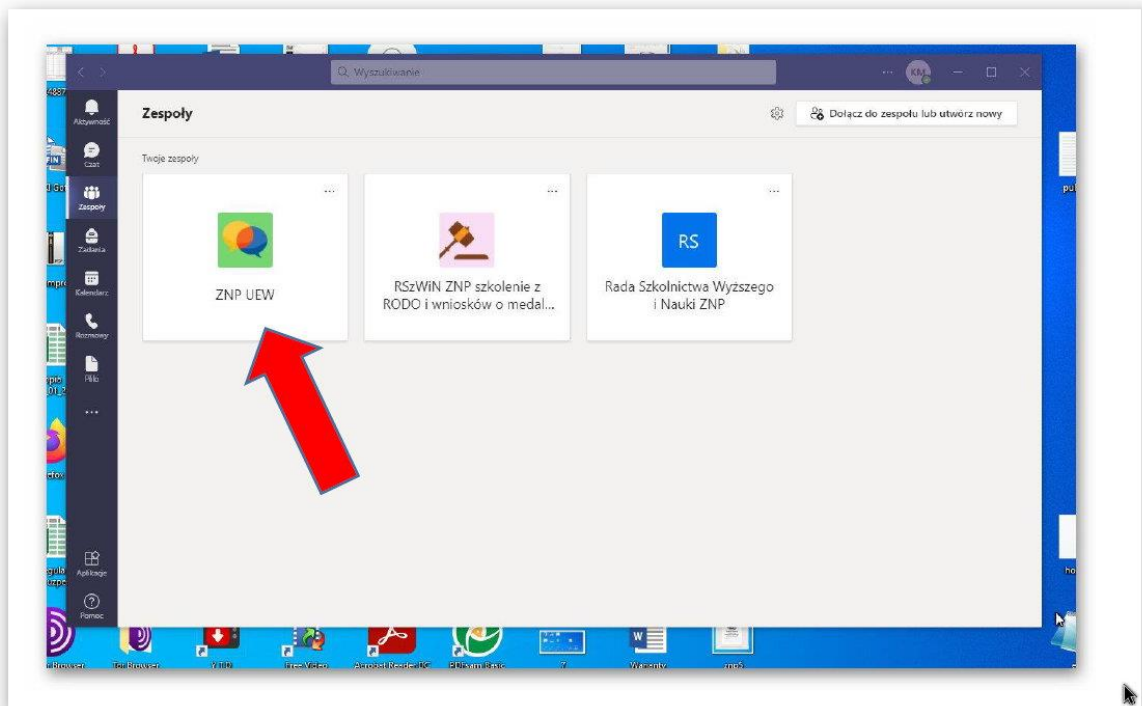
Wyszukiwanie

KM

Aktywność

Czat

Zespoły

Zadania

Kalendarz

Rozmowy

Pliki

...

Aplikacje

Pomoc

Zespoły

Dołącz do zespołu lub utwórz nowy

Twoje zespoły

...

ZNP UEW

...

RSzWiN ZNP szkolenie z RODO i wniosków o medal...

...

RS

Rada Szkolnictwa Wyższego i Nauki ZNP

4887

FIN

d do

mpr

pio
01

fox

gula
zpo

pu

ho

Tor Browser

Free Video

Acrobat Reader DC

Wariianty

zmp2

7

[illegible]